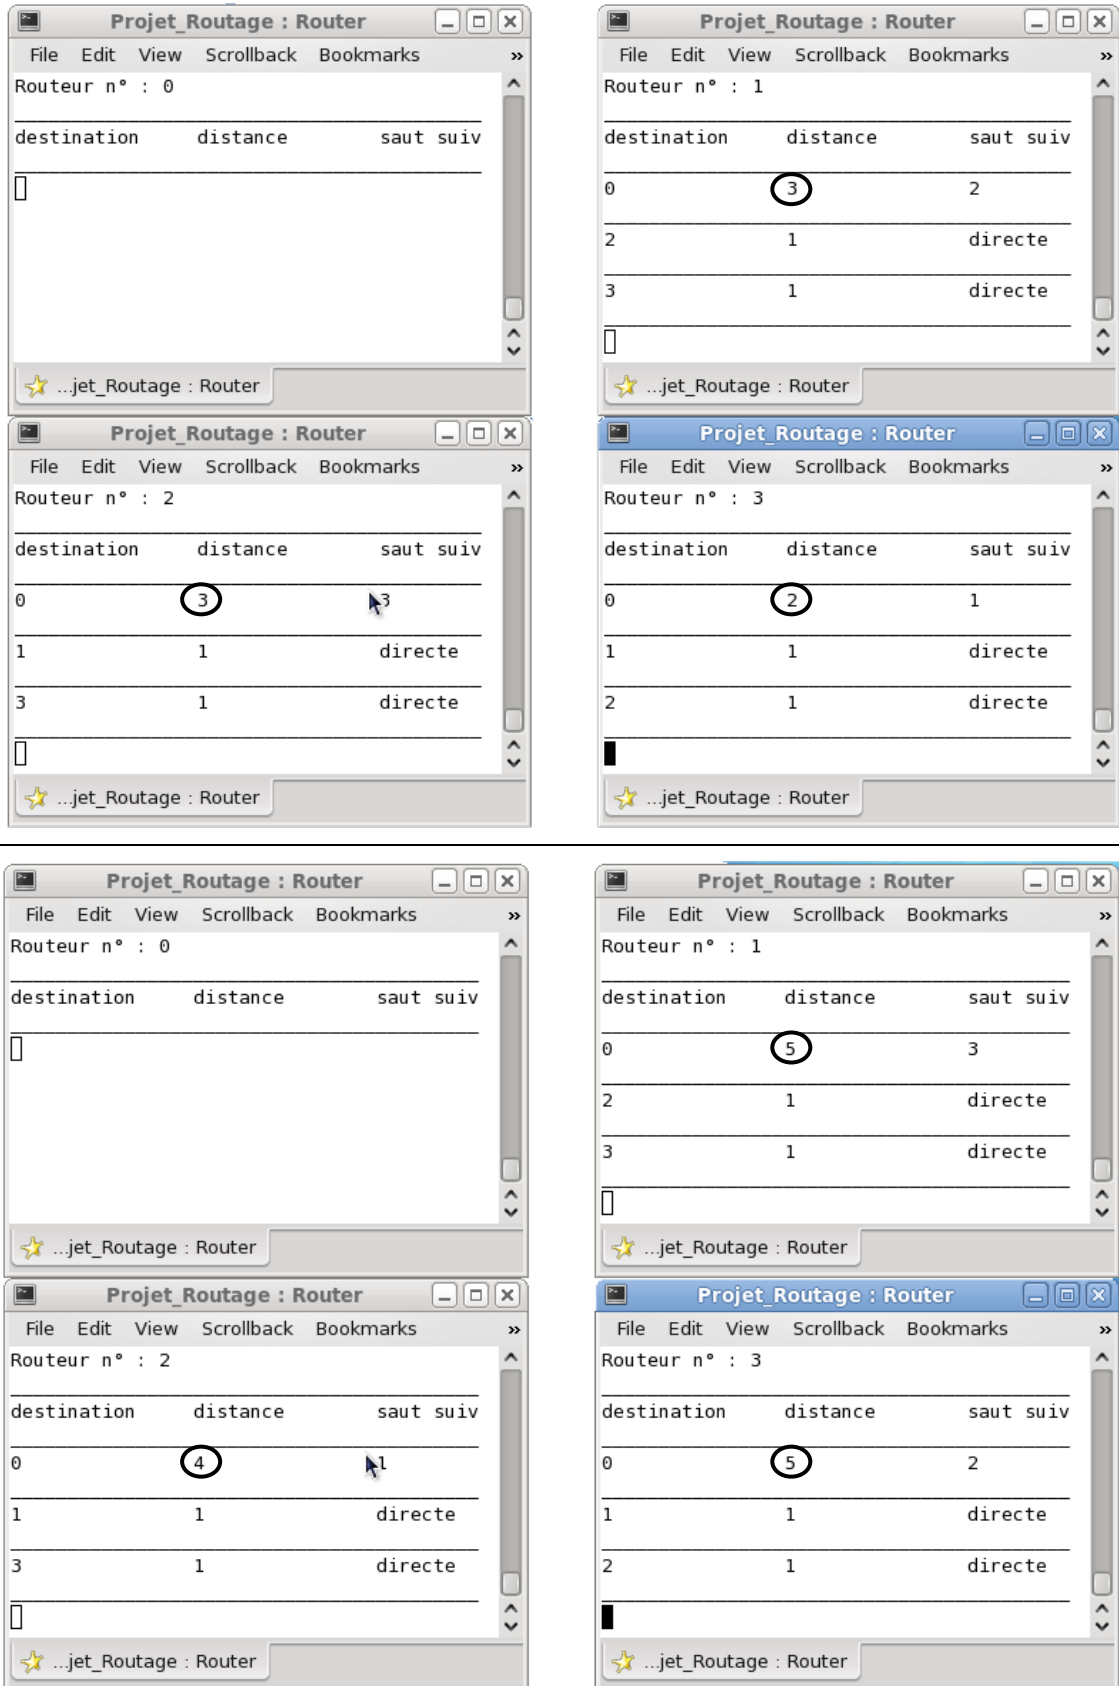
Projet_Routage : Router

File Edit View Scrollback Bookmarks »

Routeur n° : 0

| destination | distance | saut suiv |
|---|---|---|

...jet_Routage : Router

Projet_Routage : Router

File Edit View Scrollback Bookmarks »

Routeur n° : 1

| destination | distance | saut suiv |
|---|---|---|
| 0 | 3 | 2 |
| 2 | 1 | directe |
| 3 | 1 | directe |

...jet_Routage : Router

Projet_Routage : Router

File Edit View Scrollback Bookmarks »

Routeur n° : 2

| destination | distance | saut suiv |
|---|---|---|
| 0 | 3 | 3 |
| 1 | 1 | directe |
| 3 | 1 | directe |

...jet_Routage : Router

Projet_Routage : Router

File Edit View Scrollback Bookmarks »

Routeur n° : 3

| destination | distance | saut suiv |
|---|---|---|
| 0 | 2 | 1 |
| 1 | 1 | directe |
| 2 | 1 | directe |

...jet_Routage : Router

Projet_Routage : Router

File Edit View Scrollback Bookmarks »

Routeur n° : 0

| destination | distance | saut suiv |
|---|---|---|

...jet_Routage : Router

Projet_Routage : Router

File Edit View Scrollback Bookmarks »

Routeur n° : 1

| destination | distance | saut suiv |
|---|---|---|
| 0 | 5 | 3 |
| 2 | 1 | directe |
| 3 | 1 | directe |

...jet_Routage : Router

Projet_Routage : Router

File Edit View Scrollback Bookmarks »

Routeur n° : 2

| destination | distance | saut suiv |
|---|---|---|
| 0 | 4 | 1 |
| 1 | 1 | directe |
| 3 | 1 | directe |

...jet_Routage : Router

Projet_Routage : Router

File Edit View Scrollback Bookmarks »

Routeur n° : 3

| destination | distance | saut suiv |
|---|---|---|
| 0 | 5 | 2 |
| 1 | 1 | directe |
| 2 | 1 | directe |

...jet_Routage : Router